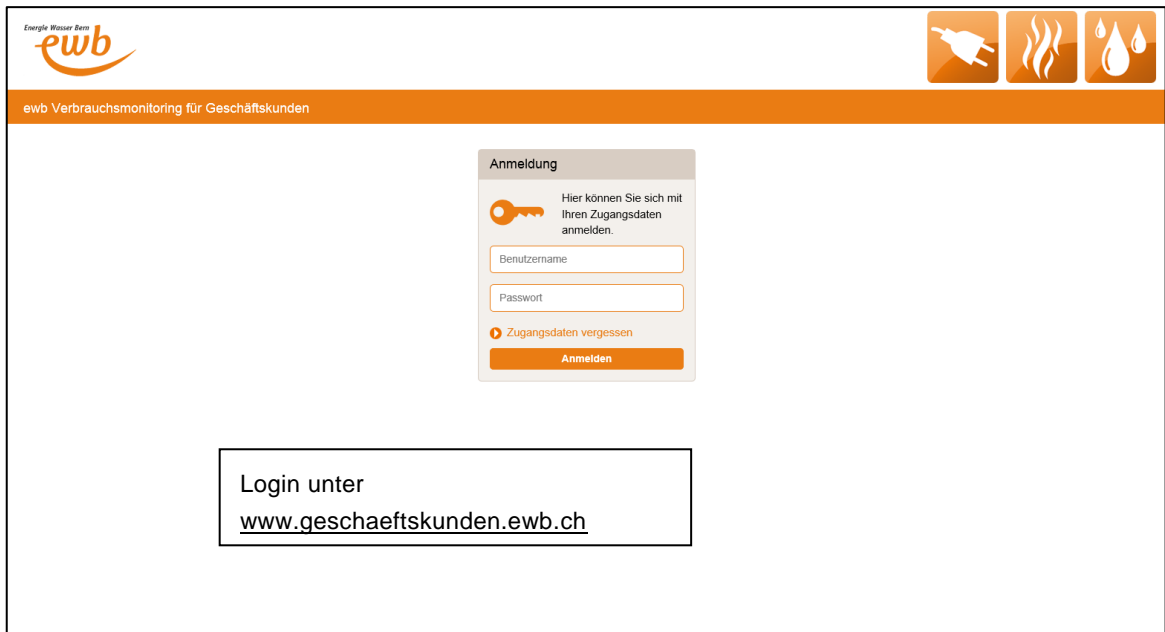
Energie Wasser Bern
ewb

ewb Verbrauchsmonitoring für Geschäftskunden

Anmeldung

Hier können Sie sich mit Ihren Zugangsdaten anmelden.

Benutzername

Passwort

Zugangsdaten vergessen

Anmelden

Login unter
www.geschaeftskunden.ewb.ch